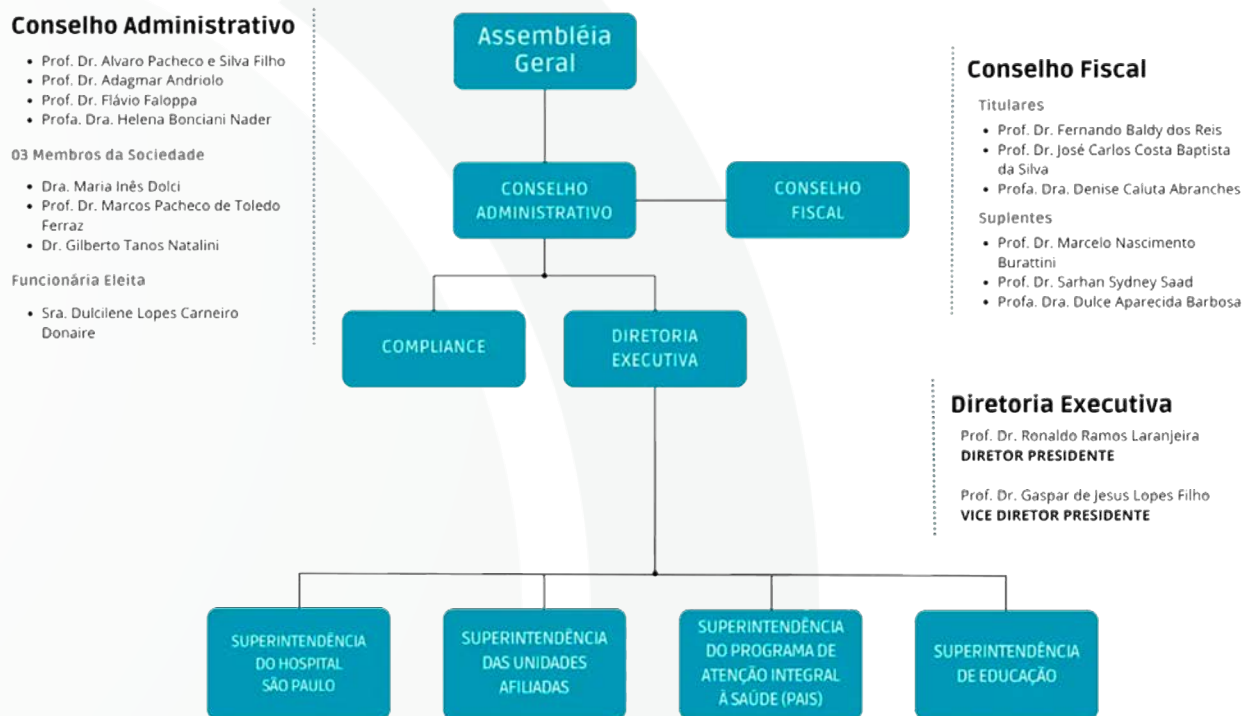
Conselho Administrativo

- Prof. Dr. Alvaro Pacheco e Silva Filho
- Prof. Dr. Adagmar Andriolo
- Prof. Dr. Flávio Faloppa
- Profa. Dra. Helena Bonciani Nader

03 Membros da Sociedade

- Dra. Maria Inês Dolci
- Prof. Dr. Marcos Pacheco de Toledo Ferraz
- Dr. Gilberto Tanos Natalini

Funcionária Eleita

- Sra. Dulcilene Lopes Carneiro Donaire

Assembléia Geral

CONSELHO ADMINISTRATIVO

CONSELHO FISCAL

COMPLIANCE

DIRETORIA EXECUTIVA

Conselho Fiscal

Titulares

- Prof. Dr. Fernando Baldy dos Reis
- Prof. Dr. José Carlos Costa Baptista da Silva
- Profa. Dra. Denise Caluta Abranches

Suplentes

- Prof. Dr. Marcelo Nascimento Burattini
- Prof. Dr. Sarhan Sydney Saad
- Profa. Dra. Dulce Aparecida Barbosa

Diretoria Executiva

Prof. Dr. Ronaldo Ramos Laranjeira
DIRETOR PRESIDENTE

Prof. Dr. Gaspar de Jesus Lopes Filho
VICE DIRETOR PRESIDENTE

SUPERINTENDÊNCIA DO HOSPITAL SÃO PAULO

SUPERINTENDÊNCIA DAS UNIDADES AFILIADAS

SUPERINTENDÊNCIA DO PROGRAMA DE ATENÇÃO INTEGRAL À SAÚDE (PAIS)

SUPERINTENDÊNCIA DE EDUCAÇÃO